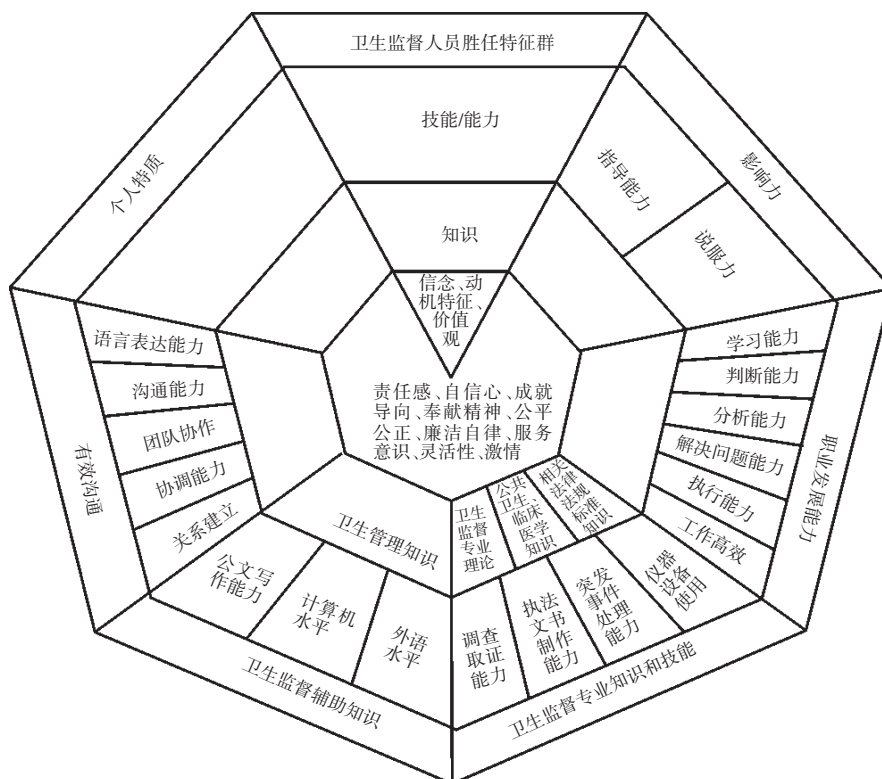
卫生监督人员胜任特征群

技能/能力

知识

信念、动机特征、价值观

个人特质

指导能力

影响力

说服力

语言表达能力

沟通能力

团队协作

协调能力

关系建立

有效沟通

责任感、自信心、成就导向、奉献精神、公平公正、廉洁自律、服务意识、灵活性、激情

学习能力

判断能力

分析能力

解决问题能力

执行能力

工作高效

职业发展能力

卫生管理知识

卫生监督专业理论

公共卫生、临床医学知识

相关法律法规标准知识

公文写作能力

计算机水平

外语水平

卫生监督辅助知识

调查取证能力

执法文书制作能力

突发事件处理能力

仪器设备使用

卫生监督专业知识和技能